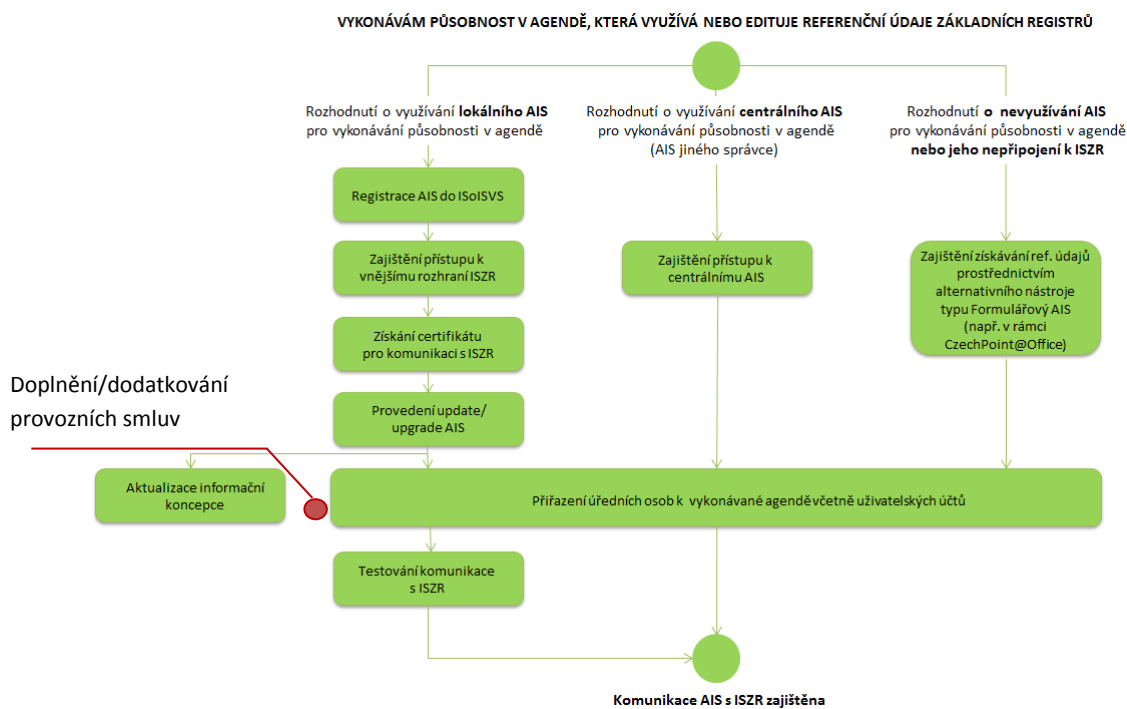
VYKONÁVÁM PŮSOBNOST V AGENDĚ, KTERÁ VYUŽÍVÁ NEBO EDITUJE REFERENČNÍ ÚDAJE ZÁKLADNÍCH REGISTRŮ

Rozhodnutí o využívání lokálního AIS pro vykonávání působnosti v agendě

Rozhodnutí o využívání centrálního AIS pro vykonávání působnosti v agendě (AIS jiného správce)

Rozhodnutí o nevyužívání AIS pro vykonávání působnosti v agendě nebo jeho nepřipojení k ISZR

Registrace AIS do ISoISVS

Zajištění přístupu k vnějšímu rozhraní ISZR

Zajištění přístupu k centrálnímu AIS

Zajištění získávání ref. údajů prostřednictvím alternativního nástroje typu Formulářový AIS (např. v rámci CzechPoint@Office)

Získání certifikátu pro komunikaci s ISZR

Doplnění/dodatkování provozních smluv

Provedení update/ upgrade AIS

Aktualizace informační koncepce

Přiřazení úředních osob k vykonávané agendě včetně uživatelských účtů

Testování komunikace s ISZR

Komunikace AIS s ISZR zajištěna